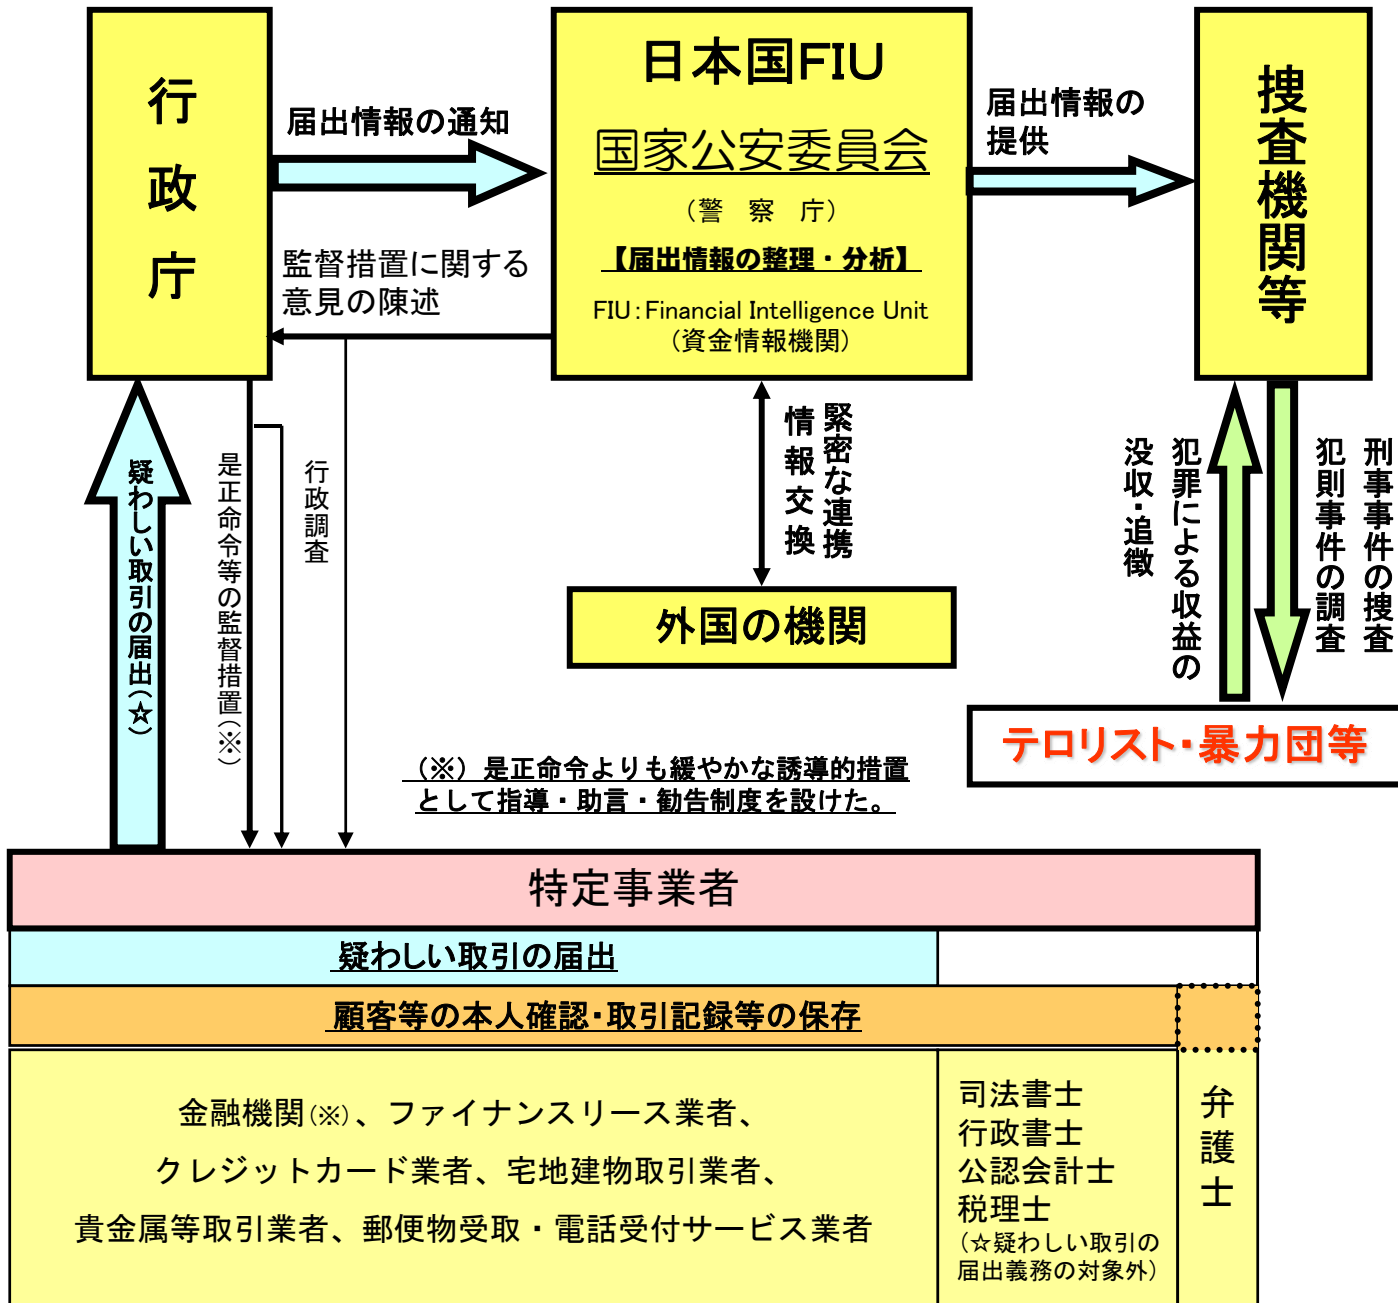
行政庁

届出情報の通知

日本国FIU
国家公安委員会
（警　察　庁）
【届出情報の整理・分析】
FIU：Financial Intelligence Unit
（資金情報機関）

届出情報の提供

捜査機関等

監督措置に関する意見の陳述

緊密な連携
情報交換

外国の機関

刑事事件の捜査
犯則事件の調査

犯罪による収益の没収・追徴

テロリスト・暴力団等

疑わしい取引の届出（☆）

是正命令等の監督措置（※）

行政調査

（※）是正命令よりも緩やかな誘導的措置として指導・助言・勧告制度を設けた。

特定事業者

疑わしい取引の届出

顧客等の本人確認・取引記録等の保存

金融機関（※）、ファイナンスリース業者、クレジットカード業者、宅地建物取引業者、貴金属等取引業者、郵便物受取・電話受付サービス業者

司法書士
行政書士
公認会計士
税理士
（☆疑わしい取引の届出義務の対象外）

弁護士